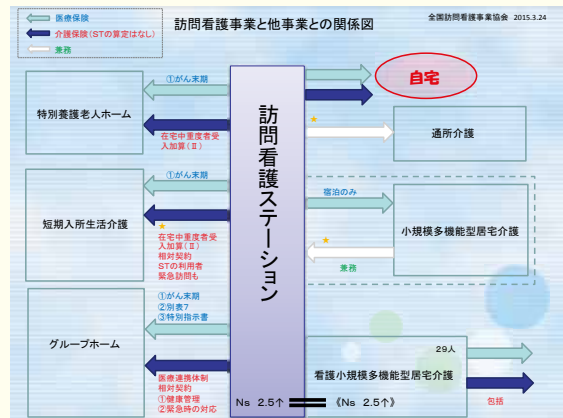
医療保険
介護保険（STの算定はなし）
兼務

訪問看護事業と他事業との関係図

全国訪問看護事業協会 2015.3.24

自宅

特別養護老人ホーム
①がん末期
在宅中重度者受入加算（Ⅱ）

通所介護

短期入所生活介護
①がん末期
在宅中重度者受入加算（Ⅱ）
相対契約
STの利用者
緊急訪問も

宿泊のみ
小規模多機能型居宅介護
兼務

訪問看護ステーション

グループホーム
①がん末期
②別表7
③特別指示書
医療連携体制
相対契約
①健康管理
②緊急時の対応

29人
看護小規模多機能型居宅介護
包括

Ns 2.5↑ 《Ns 2.5↑》